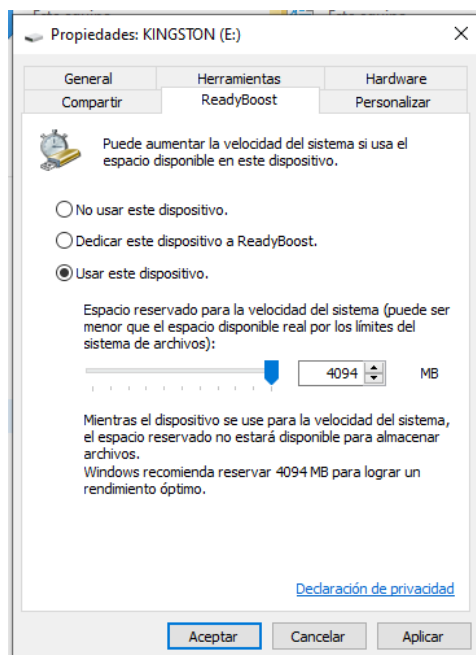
Propiedades: KINGSTON (E:)

General | Herramientas | Hardware
Compartir | ReadyBoost | Personalizar

Puede aumentar la velocidad del sistema si usa el espacio disponible en este dispositivo.

No usar este dispositivo.

Dedicar este dispositivo a ReadyBoost.

Usar este dispositivo.

Espacio reservado para la velocidad del sistema (puede ser menor que el espacio disponible real por los límites del sistema de archivos):

4094 MB

Mientras el dispositivo se use para la velocidad del sistema, el espacio reservado no estará disponible para almacenar archivos.
Windows recomienda reservar 4094 MB para lograr un rendimiento óptimo.

Declaración de privacidad

Aceptar Cancelar Aplicar